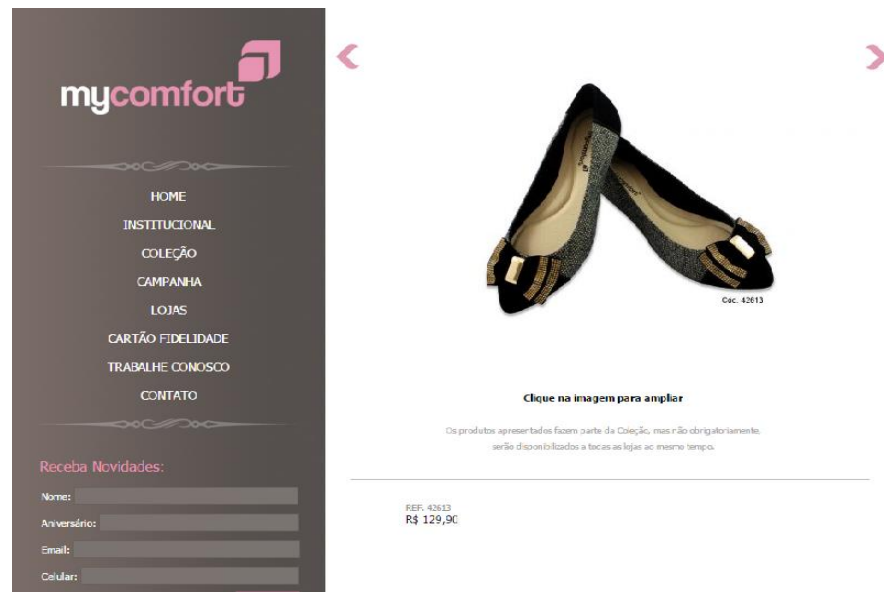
mycomfort

HOME
INSTITUCIONAL
COLEÇÃO
CAMPANHA
LOJAS
CARTÃO FIDELIDADE
TRABALHE CONOSCO
CONTATO

Receba Novidades:
Nome:
Aniversário:
Email:
Celular:

Cóc. 42613

Clique na imagem para ampliar

Os produtos apresentados fazem parte da Coleção, mas não obrigatoriamente, serão disponibilizados a todas as lojas ao mesmo tempo.

REF. 42613
R$ 129,90